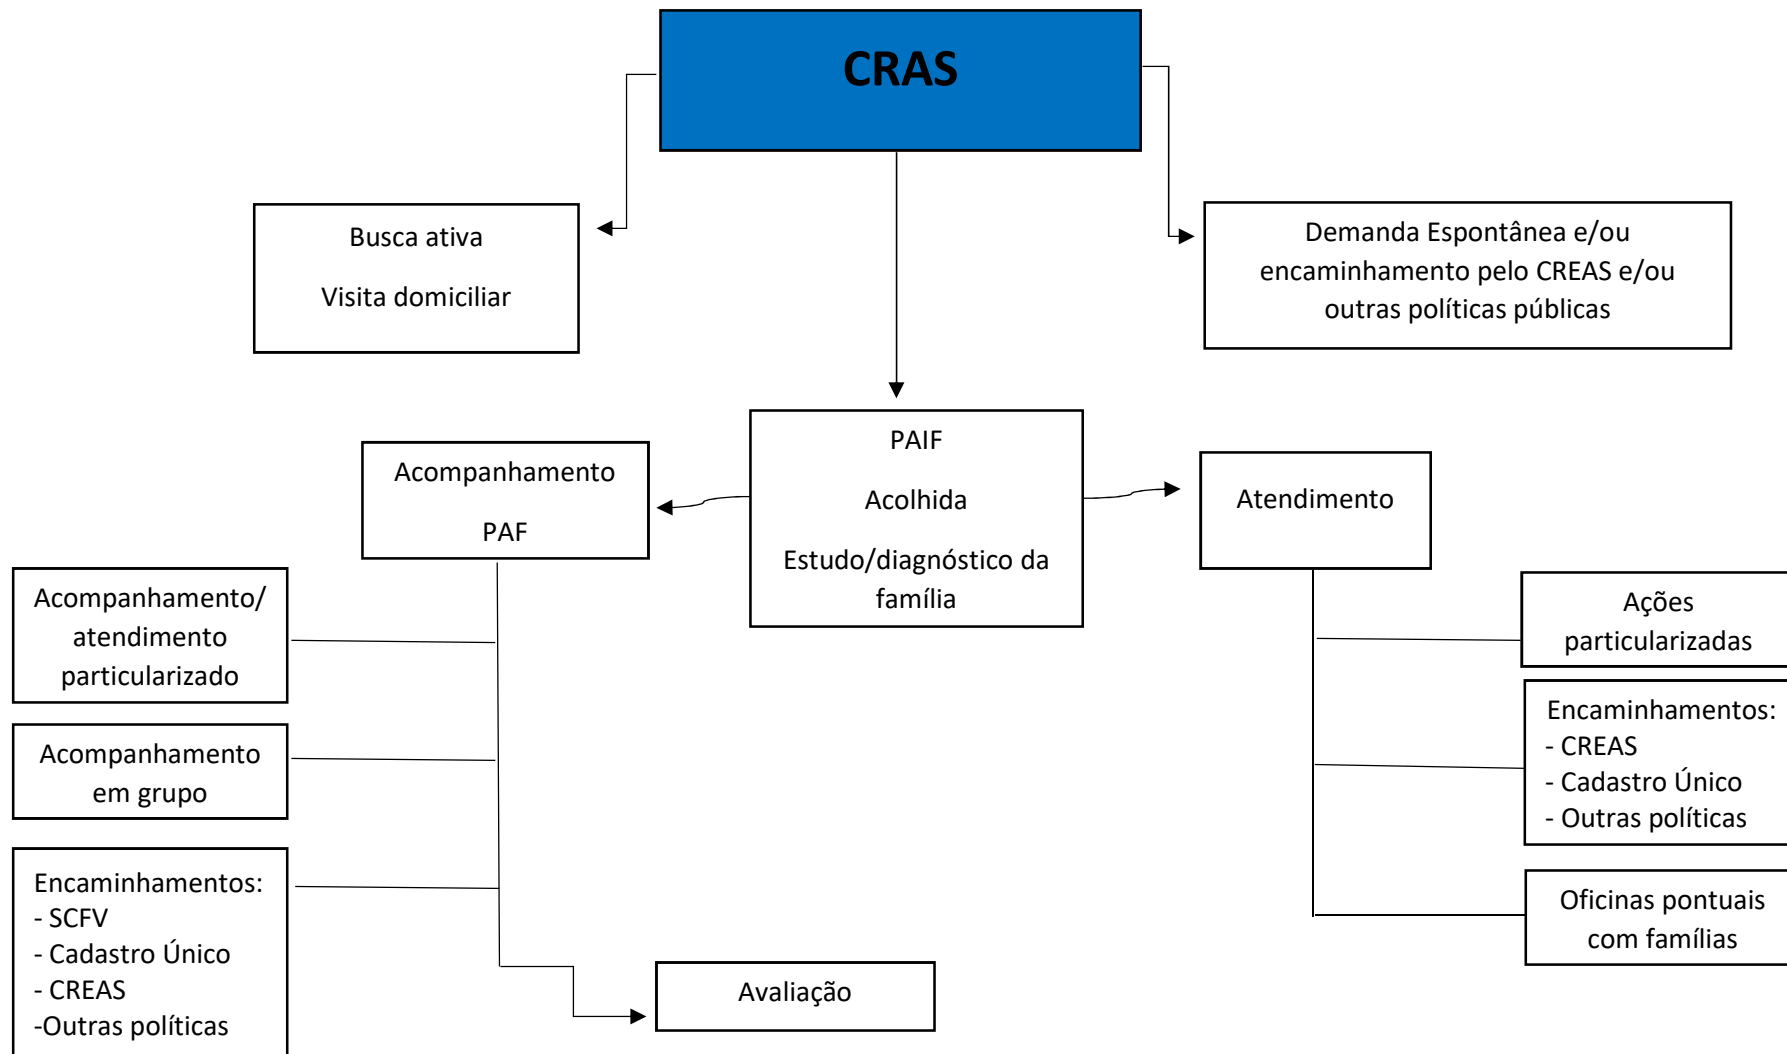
CRAS

Busca ativa

Visita domiciliar

Demanda Espontânea e/ou encaminhamento pelo CREAS e/ou outras políticas públicas

PAIF

Acolhida

Estudo/diagnóstico da família

Acompanhamento

PAF

Atendimento

Acompanhamento/ atendimento particularizado

Acompanhamento em grupo

Encaminhamentos:
- SCFV
- Cadastro Único
- CREAS
-Outras políticas

Avaliação

Ações particularizadas

Encaminhamentos:
- CREAS
- Cadastro Único
- Outras políticas

Oficinas pontuais com famílias